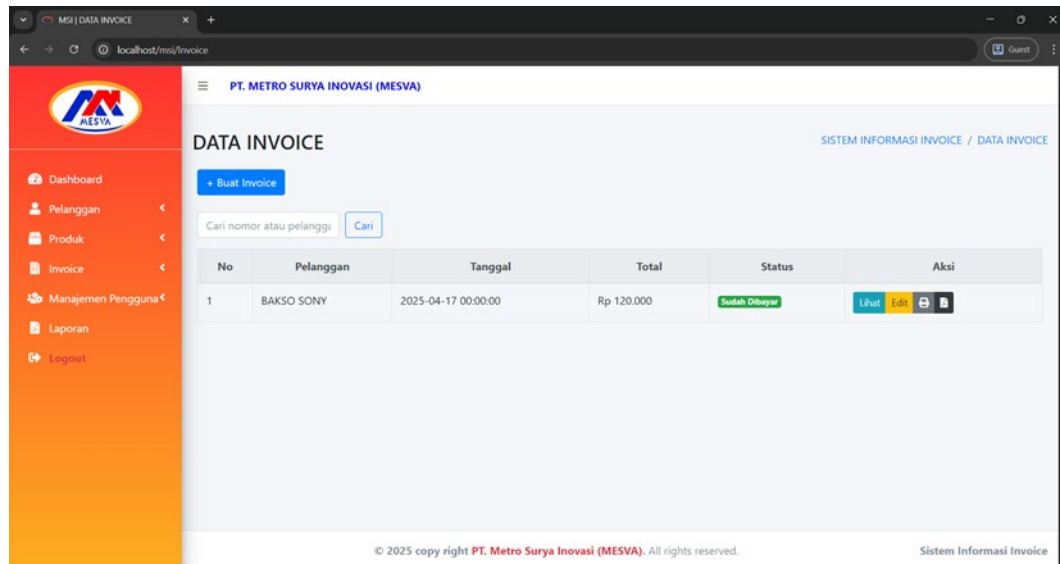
MSI | DATA INVOICE

localhost/msi/Invoice

Guest

MESVA

PT. METRO SURYA INOVASI (MESVA)

Dashboard
Pelanggan
Produk
Invoice
Manajemen Pengguna
Laporan
Logout

DATA INVOICE

SISTEM INFORMASI INVOICE / DATA INVOICE

+ Buat Invoice

Cari nomor atau pelangga

Cari

| No | Pelanggan | Tanggal | Total | Status | Aksi |
|---|---|---|---|---|---|
| 1 | BAKSO SONY | 2025-04-17 00:00:00 | Rp 120.000 | Sudah Dibayar | Lihat Edit |

© 2025 copy right PT. Metro Surya Inovasi (MESVA). All rights reserved.

Sistem Informasi Invoice